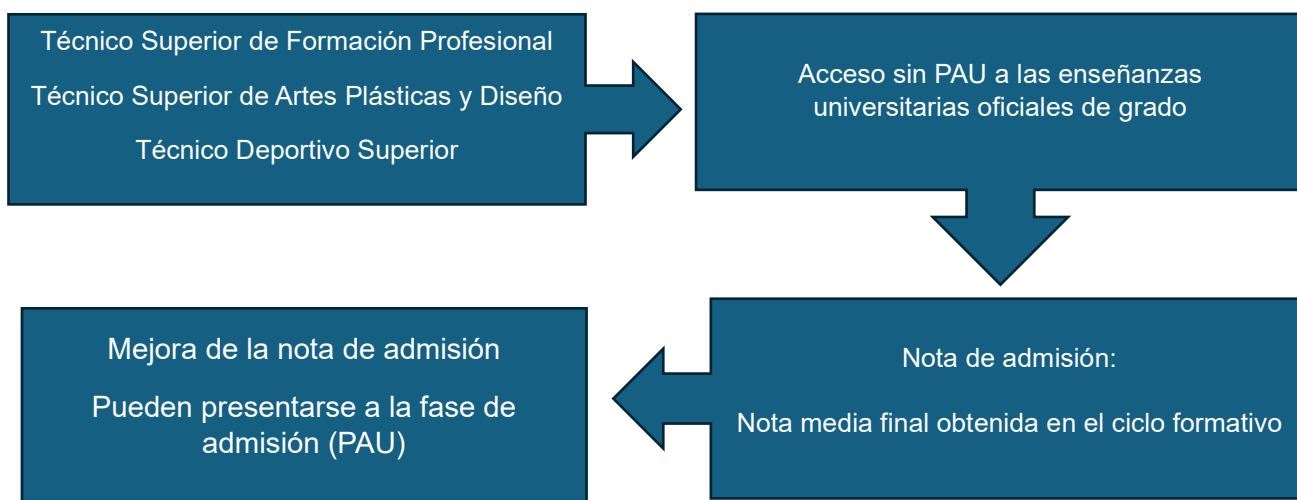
Técnico Superior de Formación Profesional

Técnico Superior de Artes Plásticas y Diseño

Técnico Deportivo Superior

Acceso sin PAU a las enseñanzas universitarias oficiales de grado

Nota de admisión:

Nota media final obtenida en el ciclo formativo

Mejora de la nota de admisión

Pueden presentarse a la fase de admisión (PAU)